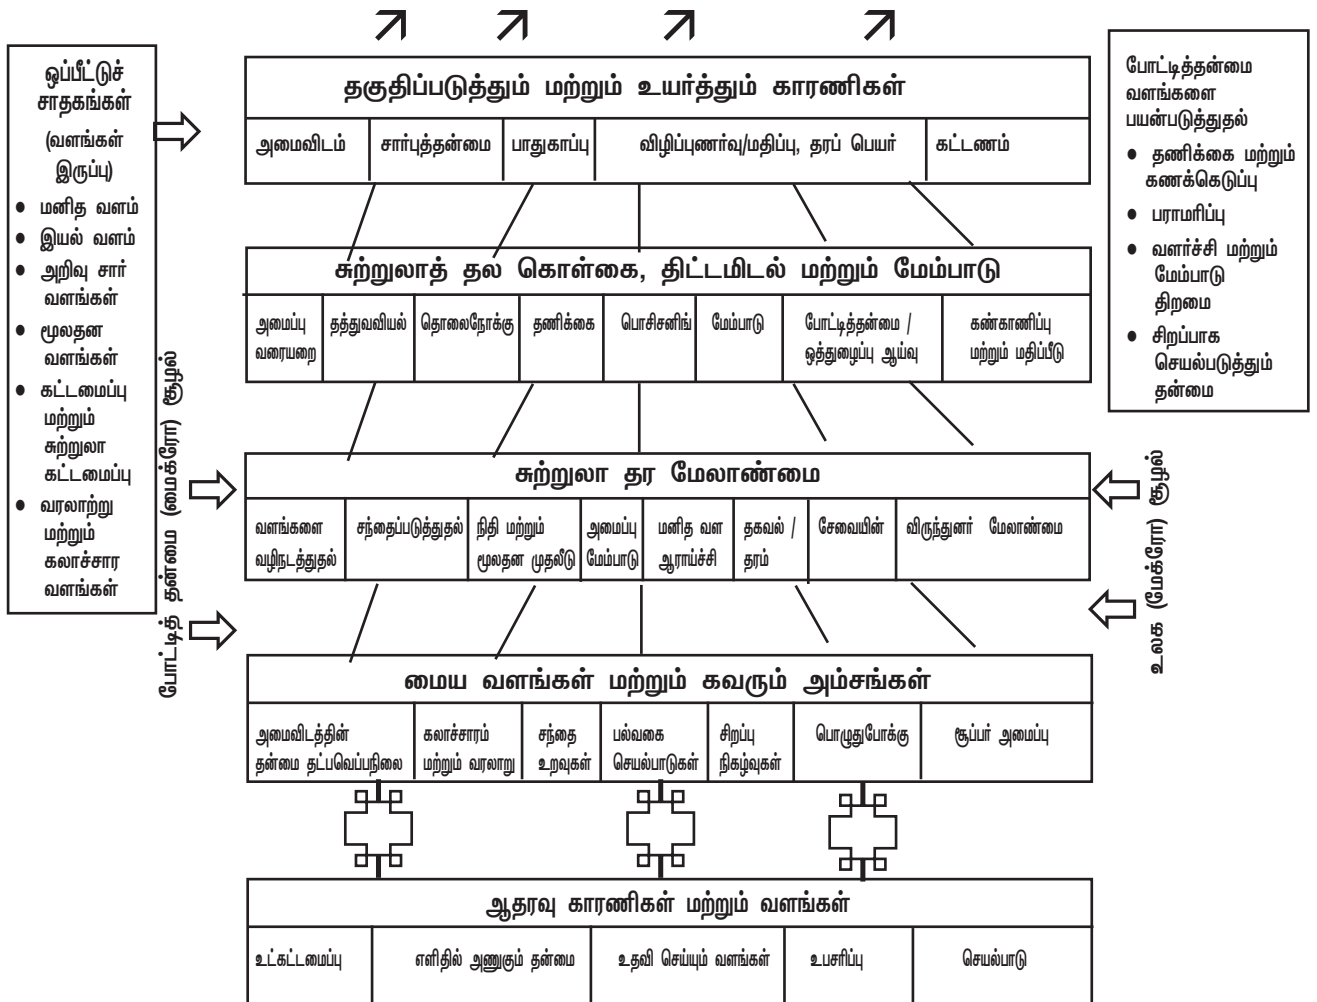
ஒப்பீட்டுச் சாதகங்கள்

(வளங்கள் இருப்பு)

- மனித வளம்
- இயல் வளம்
- அறிவு சார் வளங்கள்
- மூலதன வளங்கள்
- கட்டமைப்பு மற்றும் சுற்றுலா கட்டமைப்பு
- வரலாற்று மற்றும் கலாச்சார வளங்கள்

போட்டித் தன்மை (மைக்ரோ) சூழல்

தகுதிப்படுத்தும் மற்றும் உயர்த்தும் காரணிகள்

| அமைவிடம் | சார்புத்தன்மை | பாதுகாப்பு | விழிப்புணர்வு/மதிப்பு, தரப் பெயர் | கட்டணம் |
|---|---|---|---|---|

சுற்றுலாத் தல கொள்கை, திட்டமிடல் மற்றும் மேம்பாடு

| அமைப்பு வரையறை | தத்துவவியல் | தொலைநோக்கு | தணிக்கை | பொசிசனிங் | மேம்பாடு | போட்டித்தன்மை / ஒத்துழைப்பு ஆய்வு | கண்காணிப்பு மற்றும் மதிப்பீடு |
|---|---|---|---|---|---|---|---|

சுற்றுலா தர மேலாண்மை

| வளங்களை வழிநடத்துதல் | சந்தைப்படுத்துதல் | நிதி மற்றும் மூலதன முதலீடு | அமைப்பு மேம்பாடு | மனித வள ஆராய்ச்சி | தகவல் / தரம் | சேவையின் | விருந்துனர் மேலாண்மை |
|---|---|---|---|---|---|---|---|

மைய வளங்கள் மற்றும் கவரும் அம்சங்கள்

| அமைவிடத்தின் தன்மை தட்பவெப்பநிலை | கலாச்சாரம் மற்றும் வரலாறு | சந்தை உறவுகள் | பல்வகை செயல்பாடுகள் | சிறப்பு நிகழ்வுகள் | பொழுதுபோக்கு | சூப்பர் அமைப்பு |
|---|---|---|---|---|---|---|

ஆதரவு காரணிகள் மற்றும் வளங்கள்

| உட்கட்டமைப்பு | எளிதில் அணுகும் தன்மை | உதவி செய்யும் வளங்கள் | உபசரிப்பு | செயல்பாடு |
|---|---|---|---|---|

போட்டித்தன்மை வளங்களை பயன்படுத்துதல்

- தணிக்கை மற்றும் கணக்கெடுப்பு
- பராமரிப்பு
- வளர்ச்சி மற்றும் மேம்பாடு திறமை
- சிறப்பாக செயல்படுத்தும் தன்மை

உலக (மேக்ரோ) சூழல்